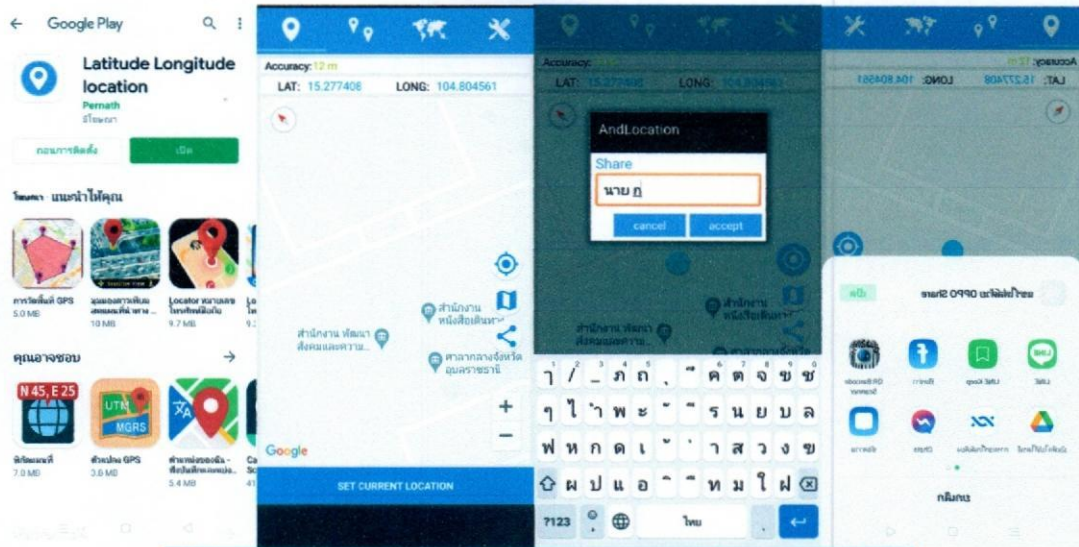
Google Play

Latitude Longitude location
Pernath
มีโฆษณา

ถอนการติดตั้ง
เปิด

โฆษณา · แนะนำให้คุณ

การวัดพื้นที่ GPS
5.0 MB

มุมมองดาวเทียม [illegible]
10 MB

Locator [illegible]
9.7 MB

คุณอาจชอบ

N 45, E 25
พิกัดแผนที่
7.0 MB

UTM MGRS
ตัวแปลง GPS
3.6 MB

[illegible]
5.4 MB

Accuracy: 12 m
LAT: 15.277408 LONG: 104.804561

สำนักงาน หนังสือเดินทาง...
สำนักงาน พัฒนาสังคมและความ...
ศาลากลางจังหวัดอุบลราชธานี

Google

SET CURRENT LOCATION

Accuracy: 12 m
LAT: 15.277408 LONG: 104.804561

AndLocation
Share
นาย ก
cancel accept

ๅ / _ ภ ถ ุ ึ ค ต จ ข ช
ๆ ไ ำ พ ะ ั ี ร น ย บ ล
ฟ ห ก ด เ ้ ่ า ส ว ง ข
ผ ป แ อ ิ ื ท ม ใ ฝ
?123 ไทย

Accuracy: 12 m
LAT: 15.277408 LONG: 104.804561

แชร์ OPPO Share ไปยังอุปกรณ์ใกล้เคียง
เปิด

QR Barcode Scanner
Tetris
LINE Keep
LINE

ยกเลิก